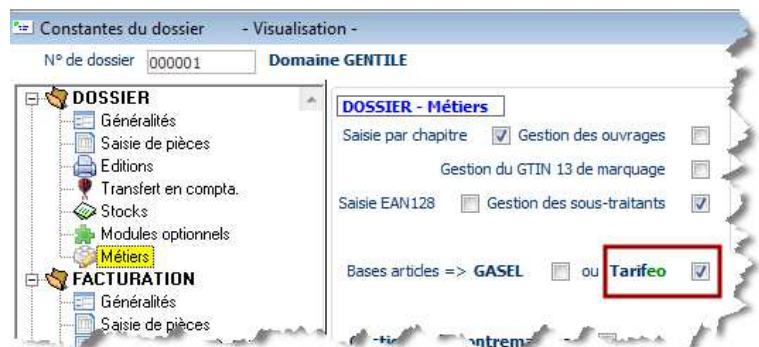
Constantes du dossier - Visualisation -

N° de dossier 000001 Domaine GENTILE

DOSSIER
Généralités
Saisie de pièces
Editions
Transfert en compta.
Stocks
Modules optionnels
Métiers
FACTURATION
Généralités
Saisie de pièces

DOSSIER - Métiers

Saisie par chapitre
Gestion des ouvrages
Gestion du GTIN 13 de marquage
Saisie EAN128
Gestion des sous-traitants

Bases articles => GASEL ou Tarifeo

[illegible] ontrema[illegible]